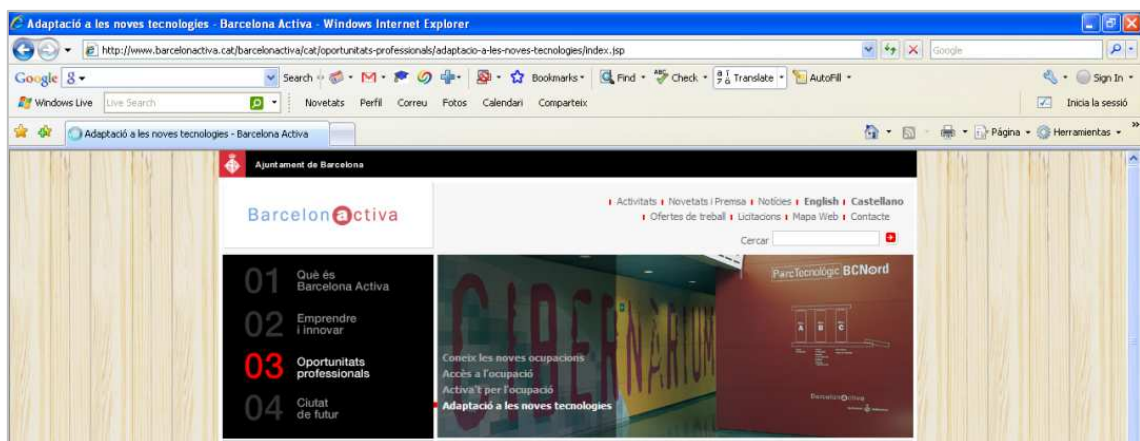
Adaptació a les noves tecnologies - Barcelona Activa - Windows Internet Explorer

http://www.barcelonactiva.cat/barcelonactiva/cat/oportunitats-professionals/adaptacio-a-les-noves-tecnologies/index.jsp

Google

Google 8 ▾ Search ▾ M ▾ Bookmarks ▾ Find ▾ Check ▾ Translate ▾ AutoFill ▾ Sign In ▾

Windows Live Live Search Novetats Perfil Correu Fotos Calendari Comparteix Inicia la sessió

Adaptació a les noves tecnologies - Barcelona Activa

Pàgina ▾ Herramientas ▾

Ajuntament de Barcelona

Barcelona activa

Activitats | Novetats i Premsa | Notícies | English | Castellano | Ofertes de treball | Licitacions | Mapa Web | Contacte

Cercar

01 Què és Barcelona Activa

02 Emprendre i innovar

03 Oportunitats professionals

04 Ciutat de futur

CIBERNÀRIUM

ParcTecnològic BCNord

A B C

Coneix les noves ocupacions
Accés a l'ocupació
Activa't per l'ocupació
Adaptació a les noves tecnologies

Barcelona Activa